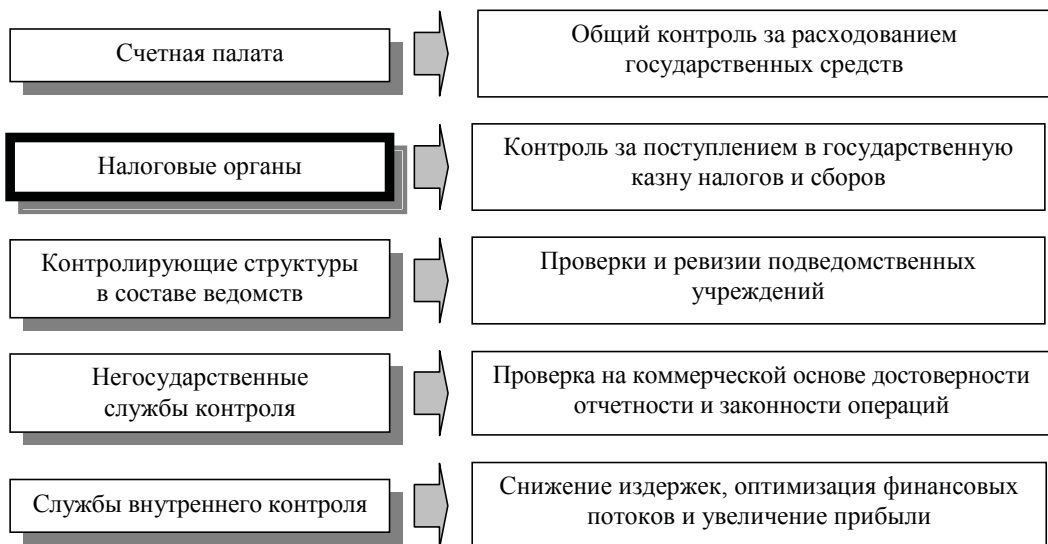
Счетная палата

Общий контроль за расходованием государственных средств

Налоговые органы

Контроль за поступлением в государственную казну налогов и сборов

Контролирующие структуры в составе ведомств

Проверки и ревизии подведомственных учреждений

Негосударственные службы контроля

Проверка на коммерческой основе достоверности отчетности и законности операций

Службы внутреннего контроля

Снижение издержек, оптимизация финансовых потоков и увеличение прибыли